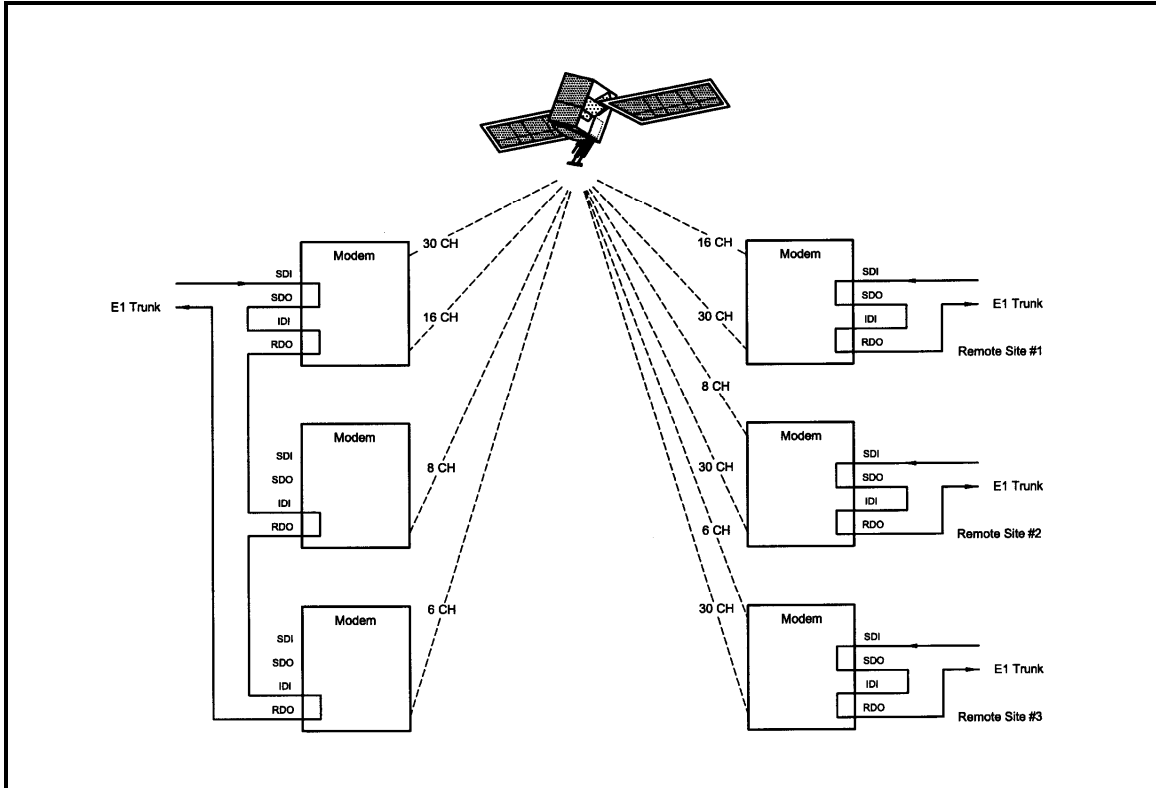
30 CH
Modem
SDI
SDO
IDI
RDO
E1 Trunk
16 CH
Modem
SDI
SDO
IDI
RDO
8 CH
Modem
SDI
SDO
IDI
RDO
6 CH

16 CH
Modem
SDI
SDO
IDI
RDO
E1 Trunk
30 CH
Remote Site #1
8 CH
Modem
SDI
SDO
IDI
RDO
E1 Trunk
30 CH
6 CH
Remote Site #2
30 CH
Modem
SDI
SDO
IDI
RDO
E1 Trunk
Remote Site #3